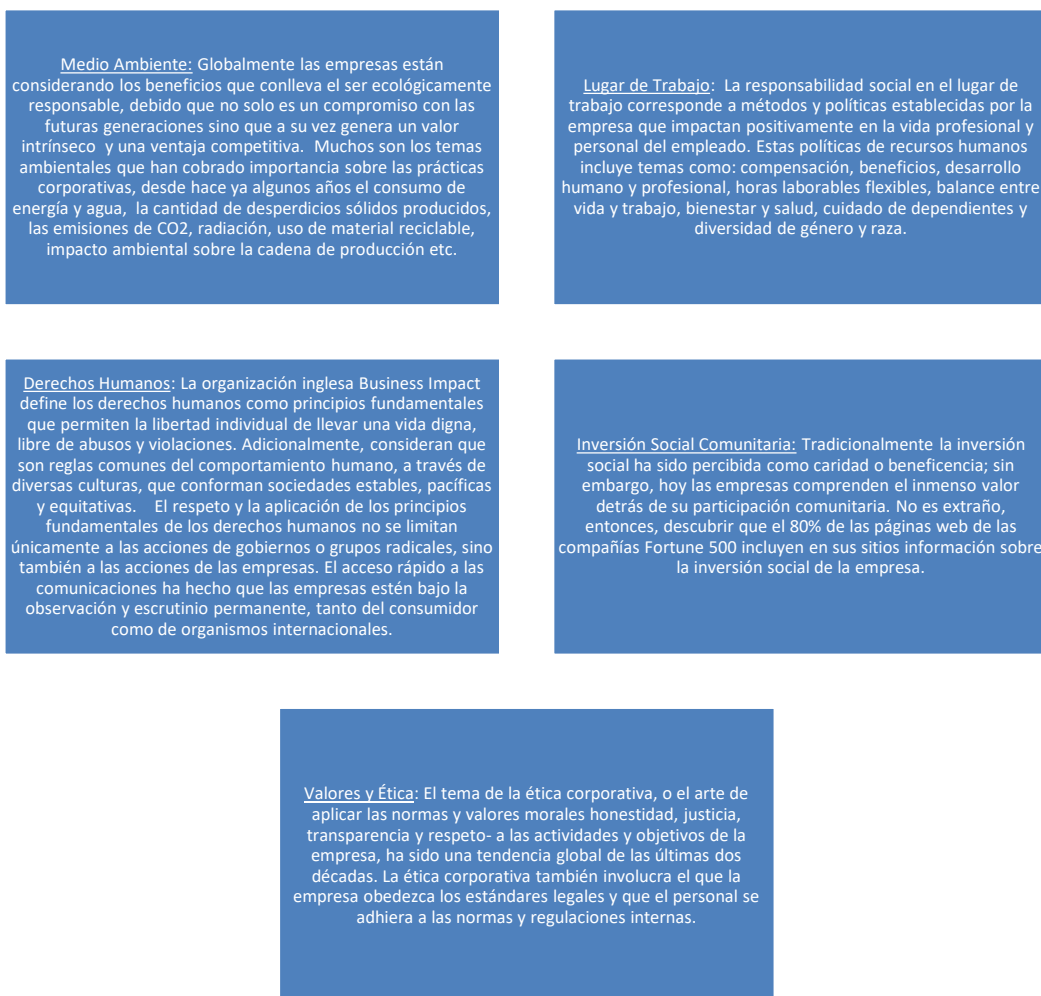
Medio Ambiente: Globalmente las empresas están considerando los beneficios que conlleva el ser ecológicamente responsable, debido que no solo es un compromiso con las futuras generaciones sino que a su vez genera un valor intrínseco y una ventaja competitiva. Muchos son los temas ambientales que han cobrado importancia sobre las prácticas corporativas, desde hace ya algunos años el consumo de energía y agua, la cantidad de desperdicios sólidos producidos, las emisiones de CO2, radiación, uso de material reciclable, impacto ambiental sobre la cadena de producción etc.

Lugar de Trabajo: La responsabilidad social en el lugar de trabajo corresponde a métodos y políticas establecidas por la empresa que impactan positivamente en la vida profesional y personal del empleado. Estas políticas de recursos humanos incluye temas como: compensación, beneficios, desarrollo humano y profesional, horas laborables flexibles, balance entre vida y trabajo, bienestar y salud, cuidado de dependientes y diversidad de género y raza.

Derechos Humanos: La organización inglesa Business Impact define los derechos humanos como principios fundamentales que permiten la libertad individual de llevar una vida digna, libre de abusos y violaciones. Adicionalmente, consideran que son reglas comunes del comportamiento humano, a través de diversas culturas, que conforman sociedades estables, pacíficas y equitativas. El respeto y la aplicación de los principios fundamentales de los derechos humanos no se limitan únicamente a las acciones de gobiernos o grupos radicales, sino también a las acciones de las empresas. El acceso rápido a las comunicaciones ha hecho que las empresas estén bajo la observación y escrutinio permanente, tanto del consumidor como de organismos internacionales.

Inversión Social Comunitaria: Tradicionalmente la inversión social ha sido percibida como caridad o beneficencia; sin embargo, hoy las empresas comprenden el inmenso valor detrás de su participación comunitaria. No es extraño, entonces, descubrir que el 80% de las páginas web de las compañías Fortune 500 incluyen en sus sitios información sobre la inversión social de la empresa.

Valores y Ética: El tema de la ética corporativa, o el arte de aplicar las normas y valores morales honestidad, justicia, transparencia y respeto- a las actividades y objetivos de la empresa, ha sido una tendencia global de las últimas dos décadas. La ética corporativa también involucra el que la empresa obedezca los estándares legales y que el personal se adhiera a las normas y regulaciones internas.